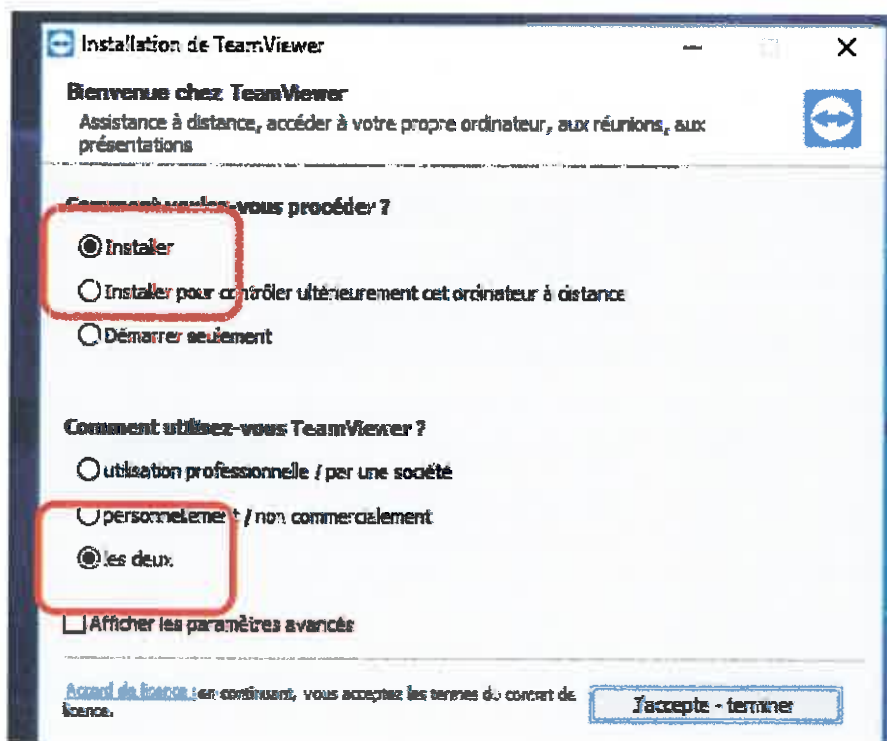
Installation de TeamViewer

Bienvenue chez TeamViewer

Assistance à distance, accéder à votre propre ordinateur, aux réunions, aux présentations

Comment voulez-vous procéder ?

Installer

Installer pour contrôler ultérieurement cet ordinateur à distance

Démarrer seulement

Comment utilisez-vous TeamViewer ?

utilisation professionnelle / par une société

personnellement / non commercialement

les deux

Afficher les paramètres avancés

Accord de licence : en continuant, vous acceptez les termes du contrat de licence.

J'accepte - terminer